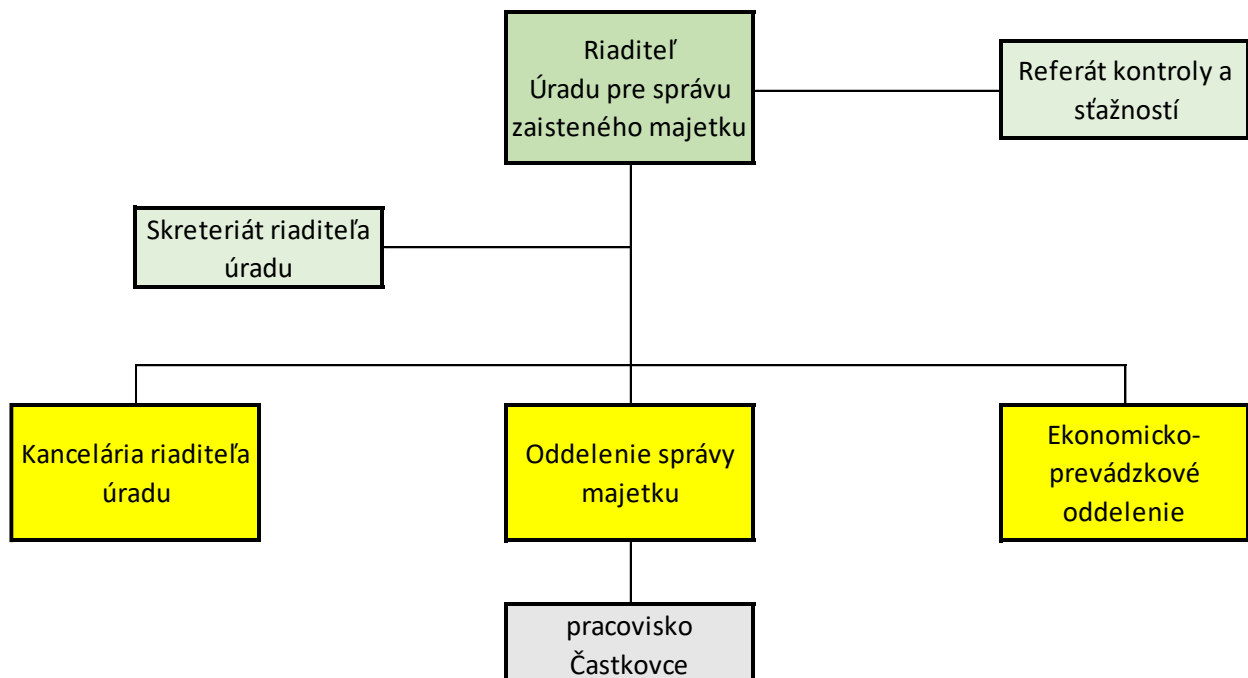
Riaditeľ
Úradu pre správu zaisteného majetku

Referát kontroly a sťažností

Skreteriát riaditeľa úradu

Kancelária riaditeľa úradu

Oddelenie správy majetku

Ekonomicko-prevádzkové oddelenie

pracovisko Častkovce